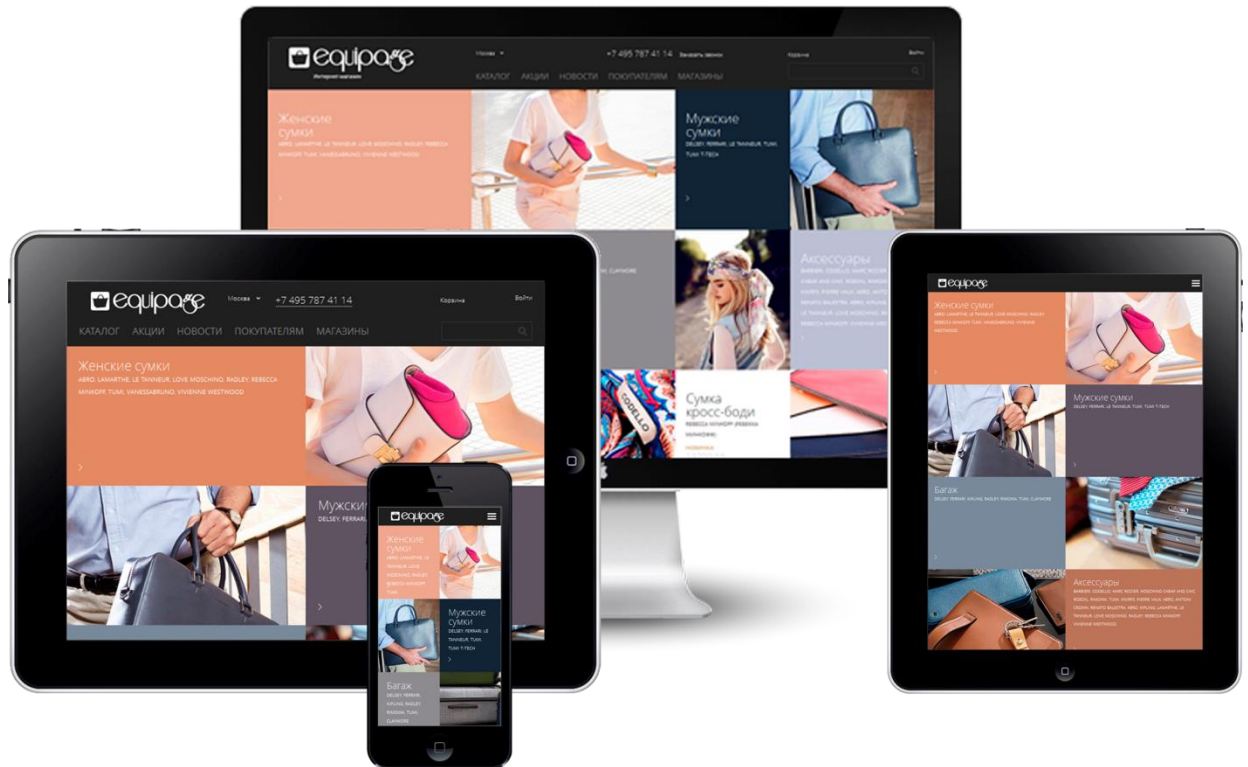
equipage
Интернет-магазин
Москва
+7 495 787 41 14
Заказать звонок
Корзина
Войти
КАТАЛОГ АКЦИИ НОВОСТИ ПОКУПАТЕЛЯМ МАГАЗИНЫ

Женские сумки
ABRO, LAMARTHE, LE TANNEUR, LOVE MOSCHINO, RADLEY, REBECCA MINKOFF, TUMI, VANESSABRUNO, VIVIENNE WESTWOOD

Мужские сумки
DELSEY, FERRARI, LE TANNEUR, TUMI, TUMI T-TECH

Аксессуары
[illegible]

Сумка кросс-боди
REBECCA MINKOFF JESSENA
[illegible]

equipage
Москва
+7 495 787 41 14
Корзина
Войти
КАТАЛОГ АКЦИИ НОВОСТИ ПОКУПАТЕЛЯМ МАГАЗИНЫ

Женские сумки
ABRO, LAMARTHE, LE TANNEUR, LOVE MOSCHINO, RADLEY, REBECCA MINKOFF, TUMI, VANESSABRUNO, VIVIENNE WESTWOOD

Мужские
DELSEY, FERRARI

equipage
Женские сумки
ABRO, LAMARTHE, LE TANNEUR, LOVE MOSCHINO, RADLEY, REBECCA MINKOFF, TUMI
Мужские сумки
DELSEY, FERRARI, LE TANNEUR, TUMI, TUMI T-TECH
Багаж
DELSEY, KIPLING, RADLEY, RIMOWA, TUMI, CLAYMORE

equipage
Женские сумки
ABRO, LAMARTHE, LE TANNEUR, LOVE MOSCHINO, RADLEY, REBECCA MINKOFF, TUMI, VANESSABRUNO, VIVIENNE WESTWOOD
Мужские сумки
DELSEY, FERRARI, LE TANNEUR, TUMI, TUMI T-TECH
Багаж
DELSEY, FERRARI, KIPLING, RADLEY, RIMOWA, TUMI, CLAYMORE
Аксессуары
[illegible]